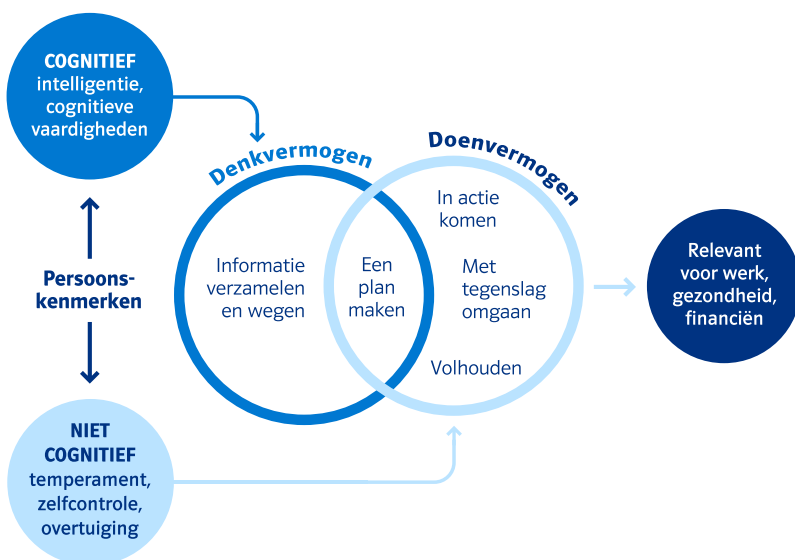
COGNITIEF
intelligentie, cognitieve vaardigheden

Persoonskenmerken

NIET COGNITIEF
temperament, zelfcontrole, overtuiging

Denkvermogen

Doenvermogen

Informatie verzamelen en wegen

Een plan maken

In actie komen

Met tegenslag omgaan

Volhouden

Relevant voor werk, gezondheid, financiën